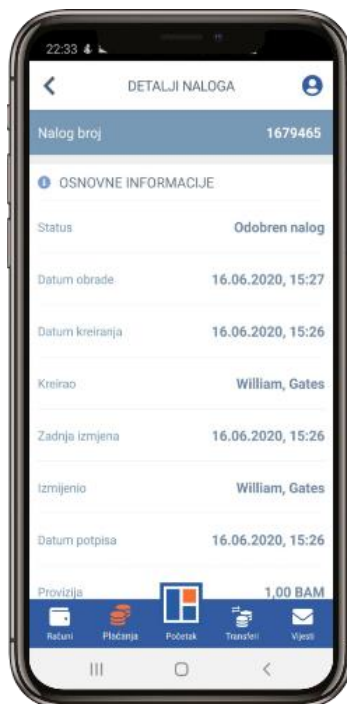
22:33

DETALJI NALOGA

Nalog broj 1679465

OSNOVNE INFORMACIJE

Status Odobren nalog

Datum obrade 16.06.2020, 15:27

Datum kreiranja 16.06.2020, 15:26

Kreirao William, Gates

Zadnja izmjena 16.06.2020, 15:26

Izmijenio William, Gates

Datum potpisa 16.06.2020, 15:26

Provizija 1,00 BAM

Računi Plaćanja Početak Transferi Vijesti